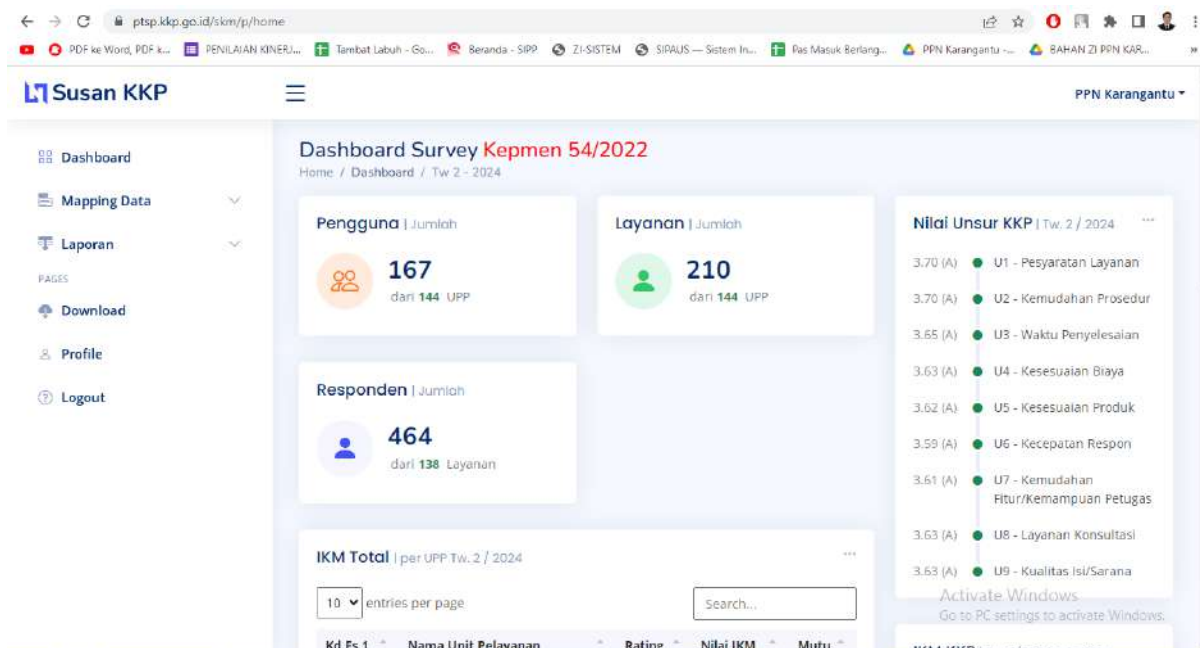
ptsp.kkp.go.id/skm/p/home

PDF ke Word, PDF k... PENILAIAN KINERJ... Tambat Labuh - Go... Beranda - SIPP ZI-SISTEM SIPAUS — Sistem In... Pas Masuk Berlang... PPN Karangantu -... BAHAN ZI PPN KAR...

Susan KKP

PPN Karangantu

Dashboard

Mapping Data

Laporan

PAGES

Download

Profile

Logout

Dashboard Survey Kepmen 54/2022

Home / Dashboard / Tw 2 - 2024

Pengguna | Jumlah

167

dari 144 UPP

Layanan | Jumlah

210

dari 144 UPP

Responden | Jumlah

464

dari 138 Layanan

Nilai Unsur KKP | Tw. 2 / 2024

3.70 (A) U1 - Pesyaratan Layanan

3.70 (A) U2 - Kemudahan Prosedur

3.65 (A) U3 - Waktu Penyelesaian

3.63 (A) U4 - Kesesuaian Biaya

3.62 (A) U5 - Kesesuaian Produk

3.59 (A) U6 - Kecepatan Respon

3.61 (A) U7 - Kemudahan Fitur/Kemampuan Petugas

3.63 (A) U8 - Layanan Konsultasi

3.63 (A) U9 - Kualitas Isi/Sarana

IKM Total | per UPP Tw. 2 / 2024

10 entries per page

Search...

Kd Es 1 Nama Unit Pelayanan Rating Nilai IKM Mutu

Activate Windows
Go to PC settings to activate Windows.